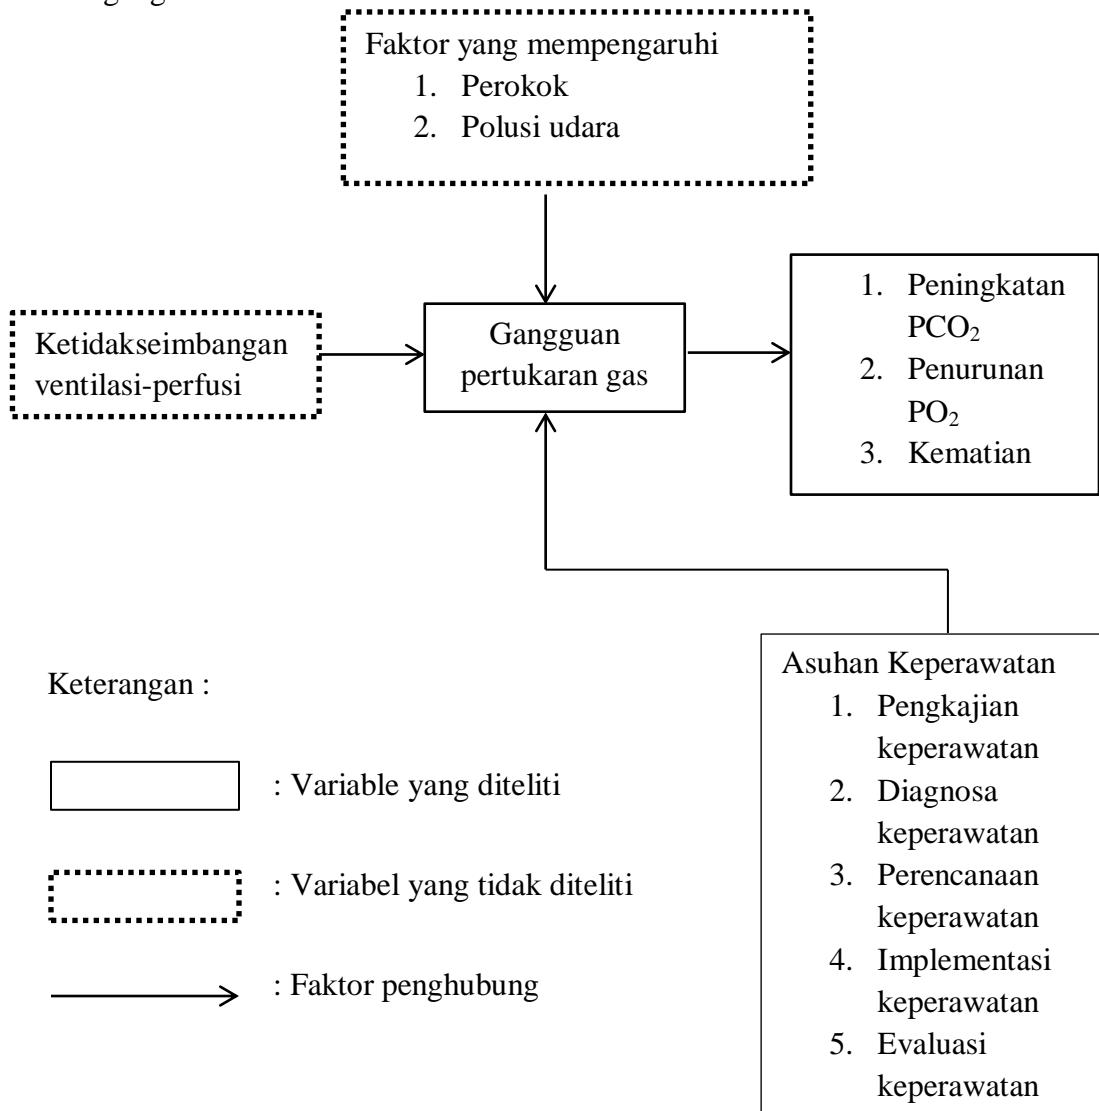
Faktor yang mempengaruhi
1. Perokok
2. Polusi udara

Ketidakseimbangan ventilasi-perfusi

Gangguan pertukaran gas

1. Peningkatan $PCO_2$
2. Penurunan $PO_2$
3. Kematian

Asuhan Keperawatan
1. Pengkajian keperawatan
2. Diagnosa keperawatan
3. Perencanaan keperawatan
4. Implementasi keperawatan
5. Evaluasi keperawatan

Keterangan :

: Variable yang diteliti

: Variabel yang tidak diteliti

: Faktor penghubung